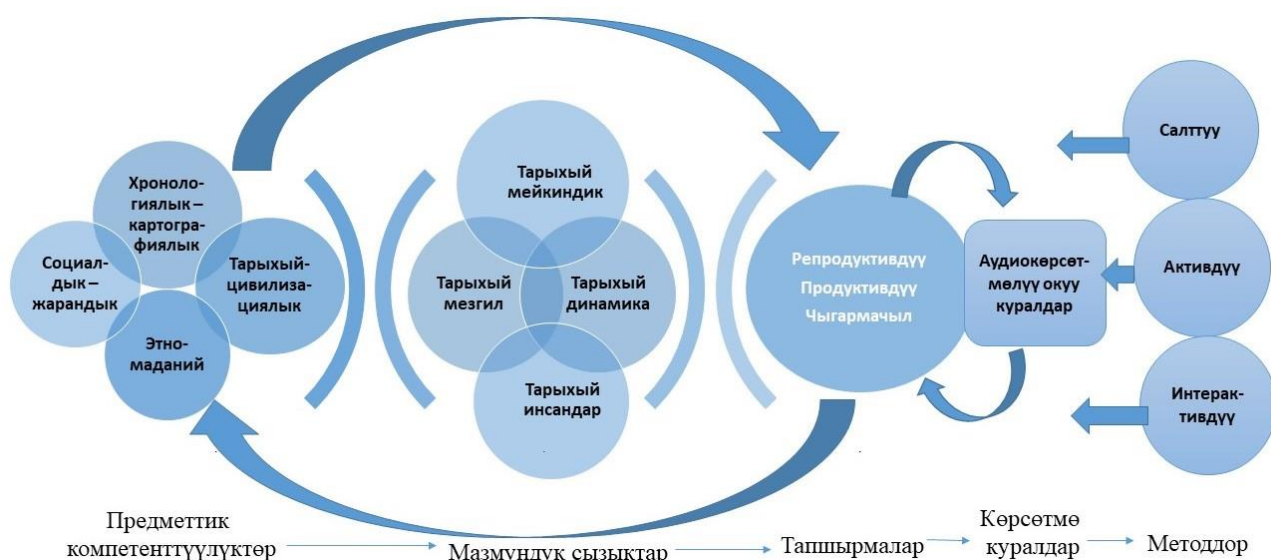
Хронологиялык – картографиялык

Социалдык – жарандык

Тарыхыйцивилизациялык

Этномаданий

Тарыхый мейкиндик

Тарыхый мезгил

Тарыхый динамика

Тарыхый инсандар

Репродуктивдүү
Продуктивдүү
Чыгармачыл

Аудиокөрсөтмөлүү окуу куралдар

Салттуу

Активдүү

Интерактивдүү

Предметтик компетенттүүлүктөр → Мазмундук сызыктар → Тапшырмалар → Көрсөтмө куралдар → Методдор